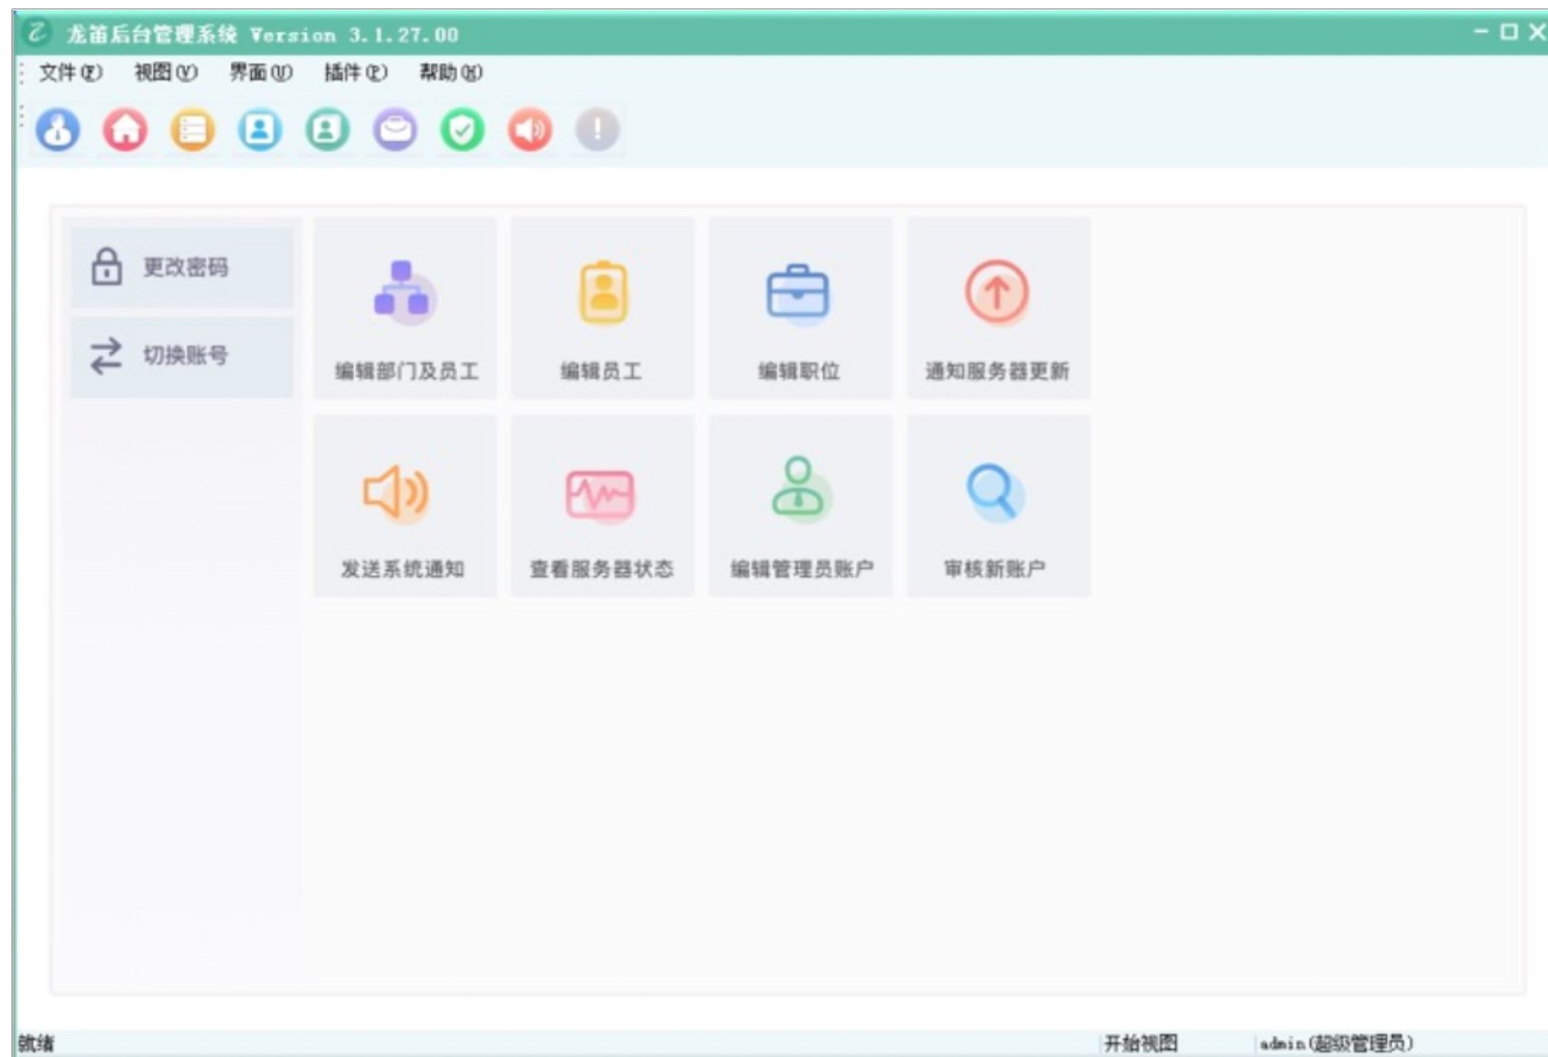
龙笛后台管理系统 Version 3.1.27.00

文件(F) 视图(V) 界面(U) 插件(P) 帮助(H)

更改密码

切换账号

编辑部门及员工

编辑员工

编辑职位

通知服务器更新

发送系统通知

查看服务器状态

编辑管理员账户

审核新账户

就绪

开始视图

admin(超级管理员)